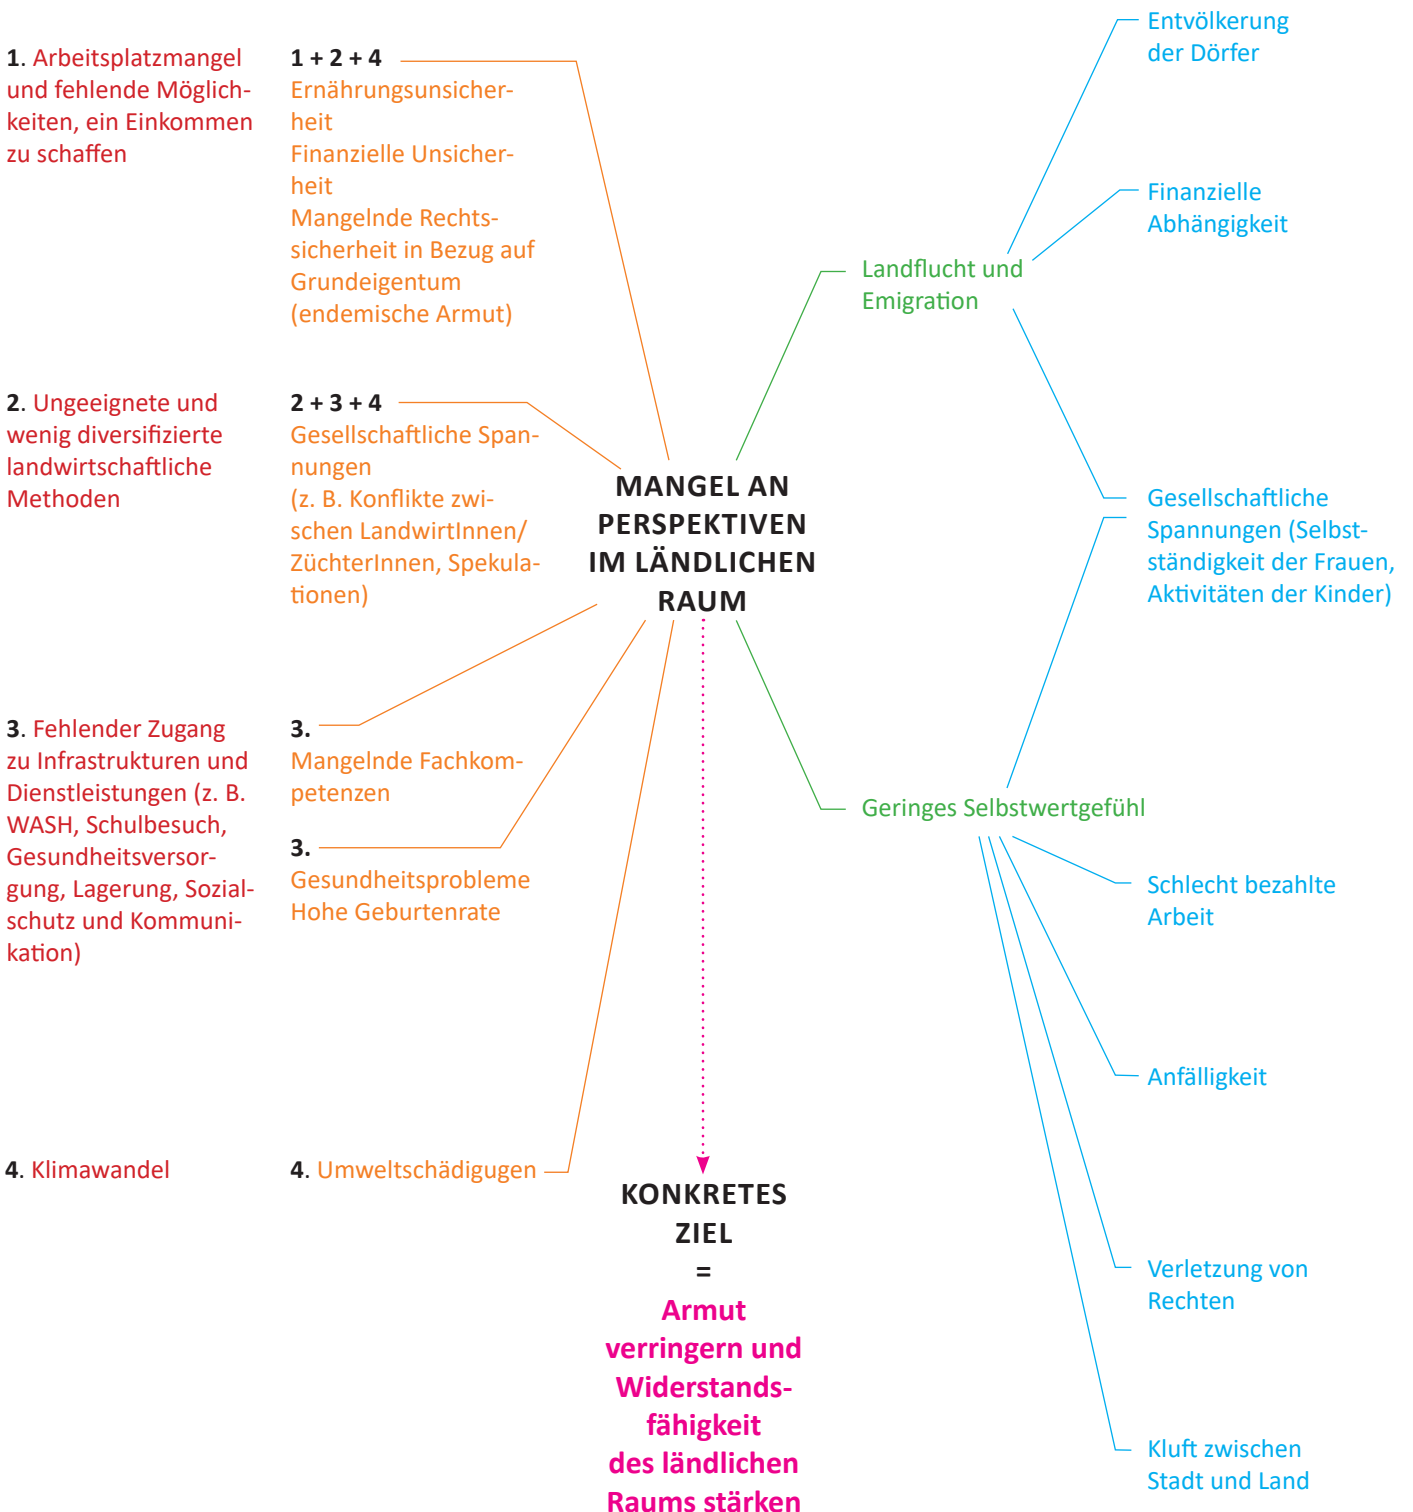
1. Arbeitsplatzmangel und fehlende Möglichkeiten, ein Einkommen zu schaffen

1 + 2 + 4
Ernährungsunsicherheit
Finanzielle Unsicherheit
Mangelnde Rechtssicherheit in Bezug auf Grundeigentum (endemische Armut)

2. Ungeeignete und wenig diversifizierte landwirtschaftliche Methoden

2 + 3 + 4
Gesellschaftliche Spannungen (z. B. Konflikte zwischen LandwirtInnen/ZüchterInnen, Spekulationen)

3. Fehlender Zugang zu Infrastrukturen und Dienstleistungen (z. B. WASH, Schulbesuch, Gesundheitsversorgung, Lagerung, Sozialschutz und Kommunikation)

3.
Mangelnde Fachkompetenzen

3.
Gesundheitsprobleme
Hohe Geburtenrate

4. Klimawandel

4. Umweltschädigugen

MANGEL AN PERSPEKTIVEN IM LÄNDLICHEN RAUM

KONKRETES ZIEL
=
Armut verringern und Widerstandsfähigkeit des ländlichen Raums stärken

Landflucht und Emigration

Entvölkerung der Dörfer

Finanzielle Abhängigkeit

Gesellschaftliche Spannungen (Selbstständigkeit der Frauen, Aktivitäten der Kinder)

Geringes Selbstwertgefühl

Schlecht bezahlte Arbeit

Anfälligkeit

Verletzung von Rechten

Kluft zwischen Stadt und Land